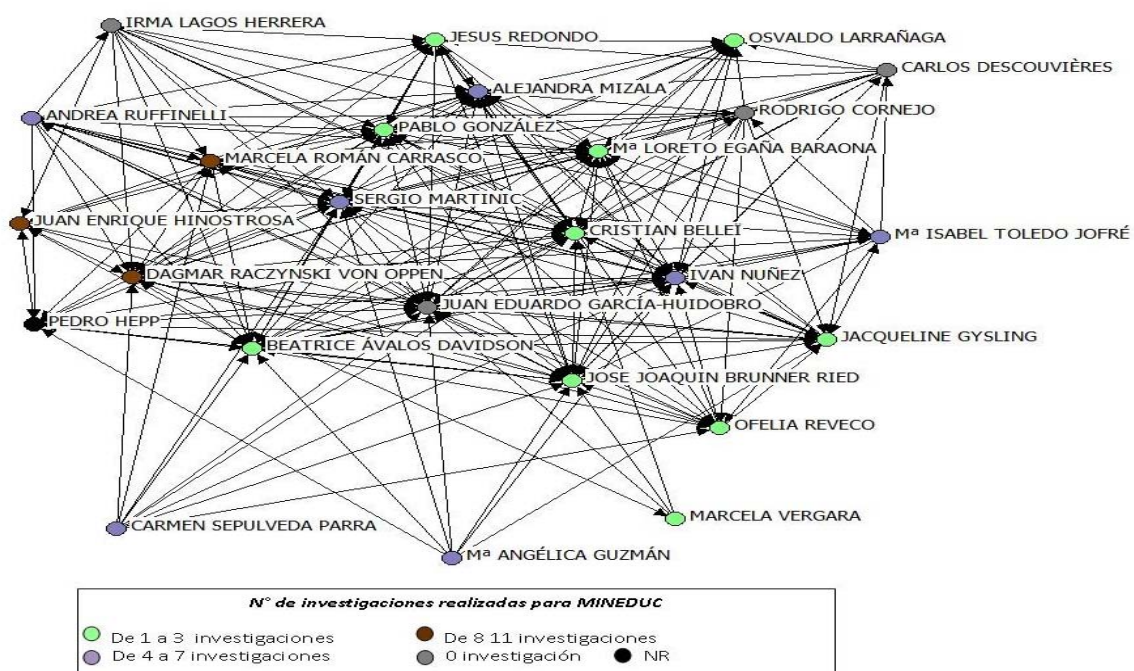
IRMA LAGOS HERRERA
JESUS REDONDO
OSVALDO LARRAÑAGA
CARLOS DESCOUVIÈRES
ALEJANDRA MIZALA
ANDREA RUFFINELLI
RODRIGO CORNEJO
PABLO GONZÁLEZ
MARCELA ROMÁN CARRASCO
Mª LORETO EGAÑA BARAONA
SERGIO MARTINIC
JUAN ENRIQUE HINOSTROSA
CRISTIAN BELLEI
Mª ISABEL TOLEDO JOFRÉ
DAGMAR RACZYNSKI VON OPPEN
IVAN NUÑEZ
JUAN EDUARDO GARCÍA-HUIDOBRO
PEDRO HEPP
JACQUELINE GYSLING
BEATRICE ÁVALOS DAVIDSON
JOSE JOAQUIN BRUNNER RIED
OFELIA REVECO
MARCELA VERGARA
CARMEN SEPULVEDA PARRA
Mª ANGÉLICA GUZMÁN

N° de investigaciones realizadas para MINEDUC
De 1 a 3 investigaciones
De 8 11 investigaciones
De 4 a 7 investigaciones
0 investigación
NR